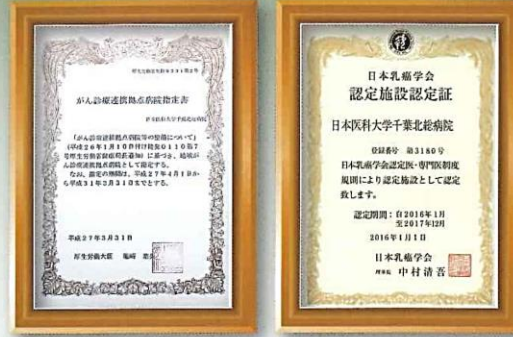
厚生労働省発健0331第2号

がん診療連携拠点病院指定書

日本医科大学千葉北総病院

「がん診療連携拠点病院等の整備について」(平成26年1月10日付け健発0110第7号厚生労働省健康局長通知)に基づき、地域がん診療連携拠点病院として指定する。
なお、指定の期間は、平成27年4月1日から平成31年3月31日までとする。

平成27年3月31日

厚生労働大臣 塩崎 恭久

日本乳癌学会
認定施設認定証

日本医科大学千葉北総病院

登録番号 第3180号
日本乳癌学会認定医・専門医制度規則により認定施設として認定致します。

認定期間:自2016年1月
至2017年12月

2016年1月1日

日本乳癌学会
理事長 中村清吾